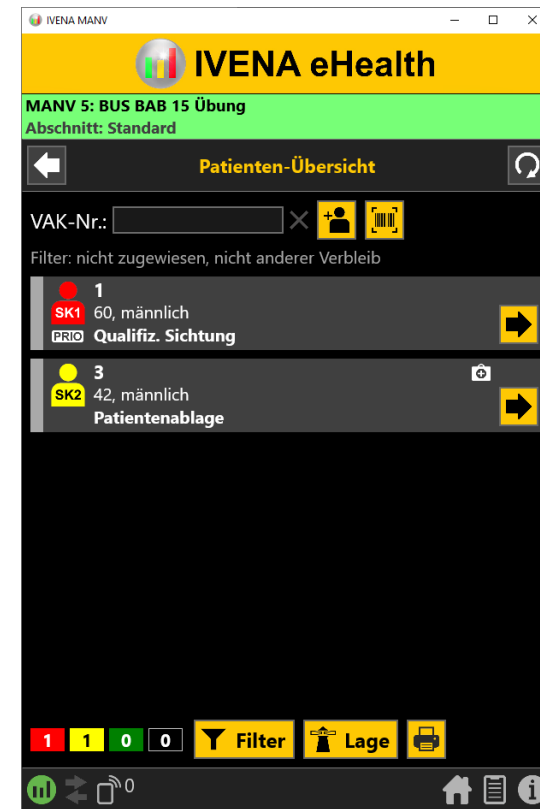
IVENA MANV

IVENA eHealth

MANV 5: BUS BAB 15 Übung
Abschnitt: Standard

Patienten-Übersicht

VAK-Nr.:

Filter: nicht zugewiesen, nicht anderer Verbleib

SK1 1
60, männlich
PRIO Qualifiz. Sichtung

SK2 3
42, männlich
Patientenablage

1 1 0 0 Filter Lage

0